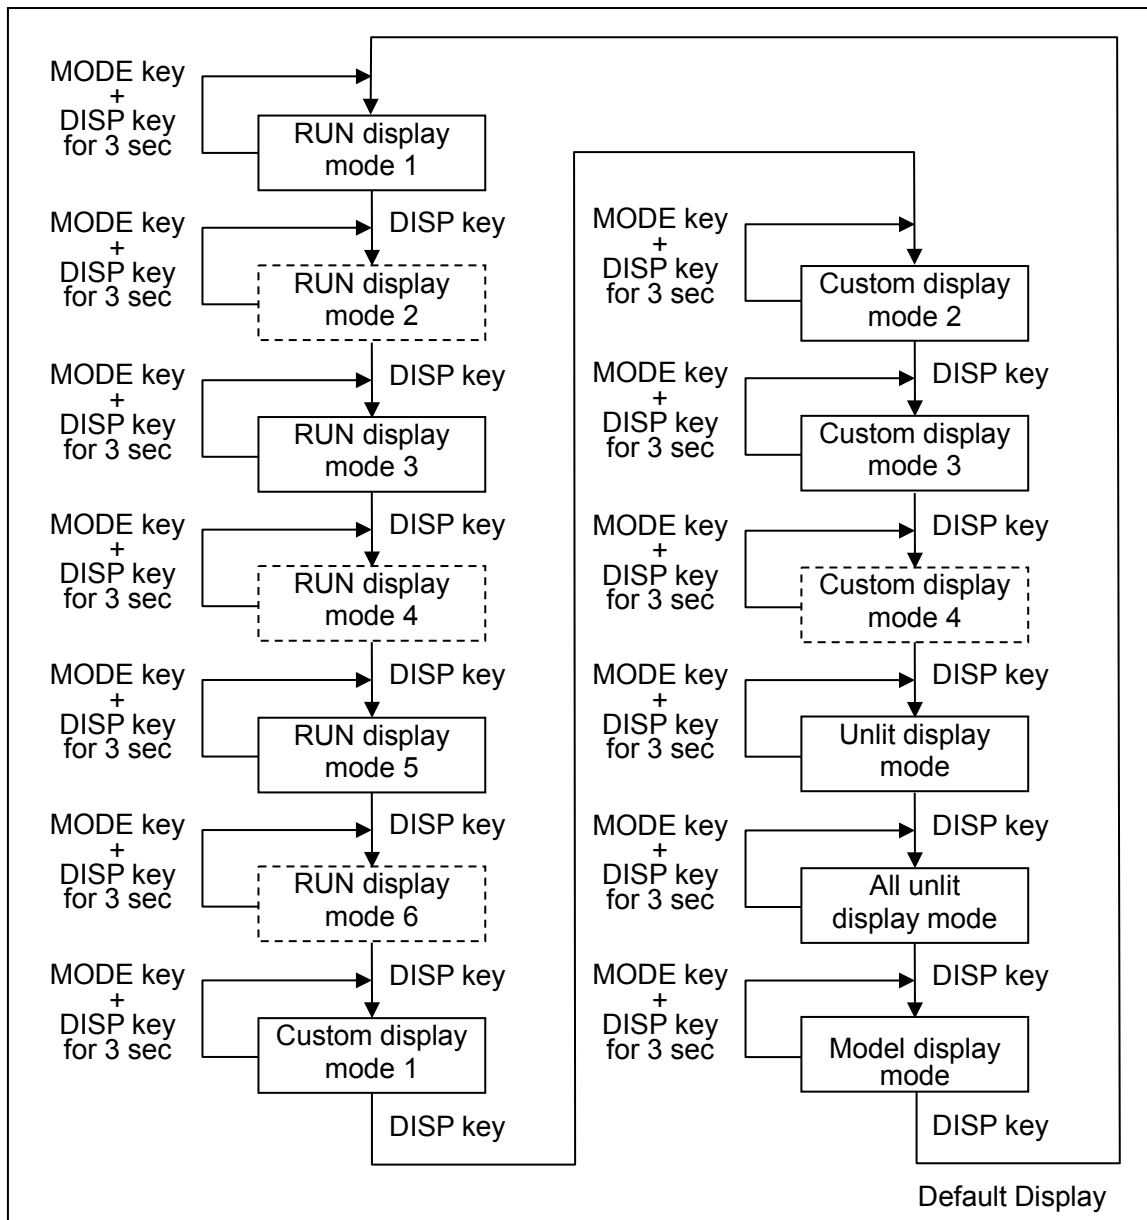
MODE key + DISP key for 3 sec

RUN display mode 1

DISP key

MODE key + DISP key for 3 sec

RUN display mode 2

DISP key

MODE key + DISP key for 3 sec

RUN display mode 3

DISP key

MODE key + DISP key for 3 sec

RUN display mode 4

DISP key

MODE key + DISP key for 3 sec

RUN display mode 5

DISP key

MODE key + DISP key for 3 sec

RUN display mode 6

DISP key

MODE key + DISP key for 3 sec

Custom display mode 1

DISP key

MODE key + DISP key for 3 sec

Custom display mode 2

DISP key

MODE key + DISP key for 3 sec

Custom display mode 3

DISP key

MODE key + DISP key for 3 sec

Custom display mode 4

DISP key

MODE key + DISP key for 3 sec

Unlit display mode

DISP key

MODE key + DISP key for 3 sec

All unlit display mode

DISP key

MODE key + DISP key for 3 sec

Model display mode

DISP key

Default Display